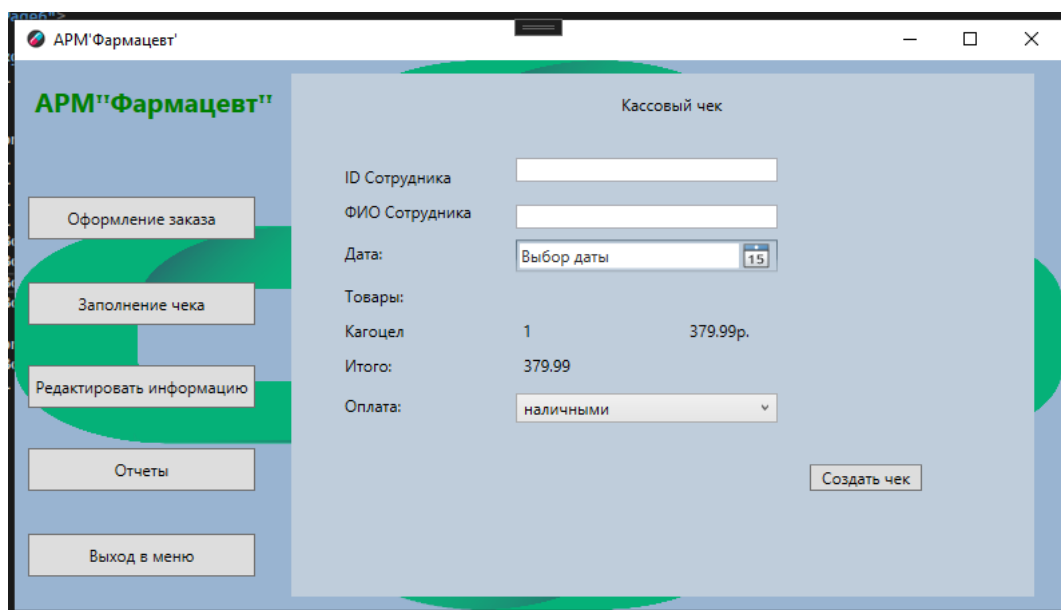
АРМ'Фармацевт'

АРМ"Фармацевт"

Оформление заказа

Заполнение чека

Редактировать информацию

Отчеты

Выход в меню

Кассовый чек

ID Сотрудника

ФИО Сотрудника

Дата:

Выбор даты

15

Товары:

Кагоцел 1 379.99р.

Итого: 379.99

Оплата:

наличными

Создать чек